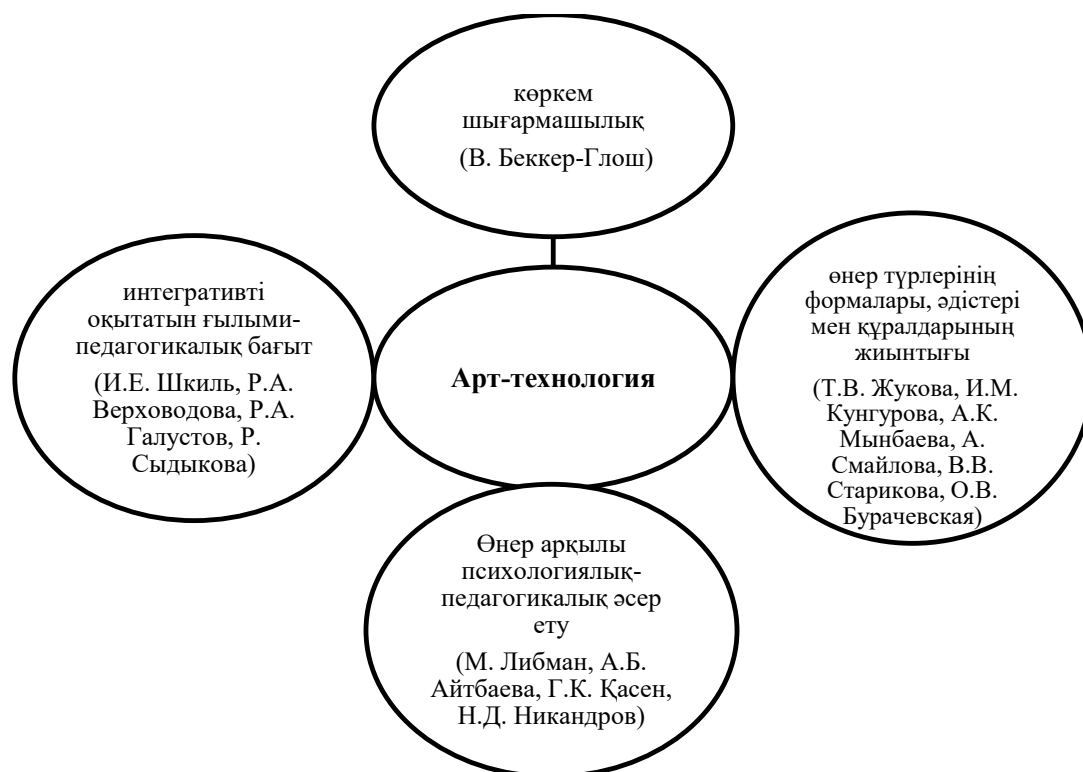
көркем шығармашылық
(В. Беккер-Глош)

интегративті оқытатын ғылыми-педагогикалық бағыт
(И.Е. Шкиль, Р.А. Верховодова, Р.А. Галустов, Р. Сыдыкова)

Арт-технология

өнер түрлерінің формалары, әдістері мен құралдарының жиынтығы
(Т.В. Жукова, И.М. Кунгурова, А.К. Мынбаева, А. Смайлова, В.В. Старикова, О.В. Бурачевская)

Өнер арқылы психологиялық-педагогикалық әсер ету
(М. Либман, А.Б. Айтбаева, Г.К. Қасен, Н.Д. Никандров)